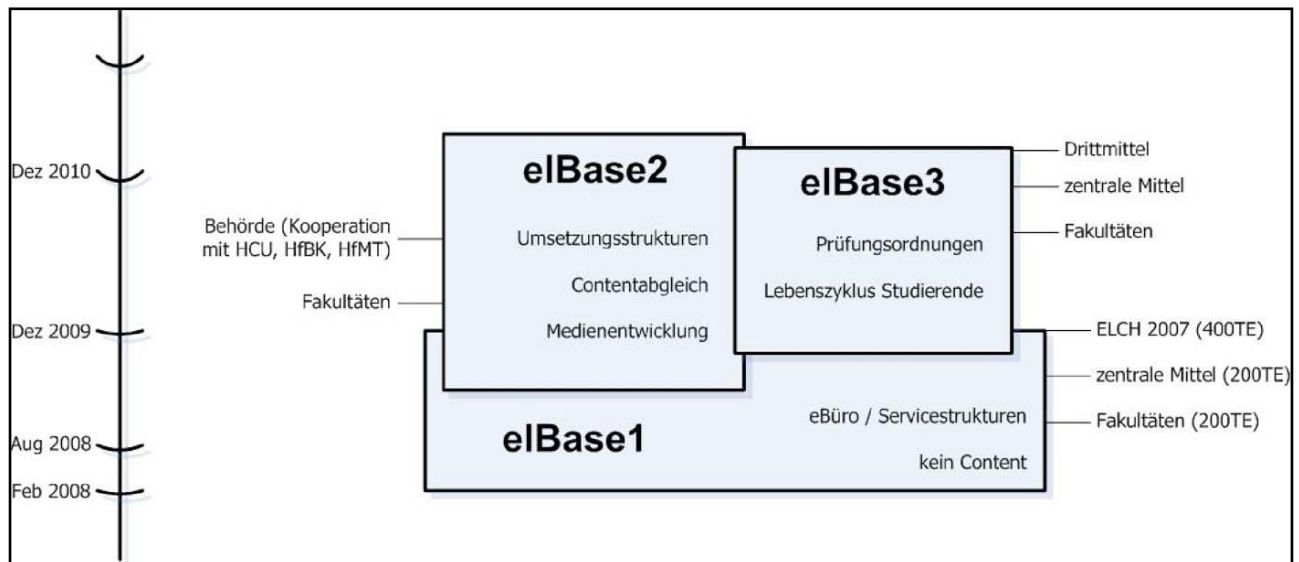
Dez 2010

Dez 2009

Aug 2008

Feb 2008

Behörde (Kooperation mit HCU, HfBK, HfMT)

Fakultäten

elBase2

Umsetzungsstrukturen

Contentabgleich

Medienentwicklung

elBase3

Prüfungsordnungen

Lebenszyklus Studierende

Drittmittel

zentrale Mittel

Fakultäten

ELCH 2007 (400TE)

zentrale Mittel (200TE)

Fakultäten (200TE)

elBase1

eBüro / Servicestrukturen

kein Content